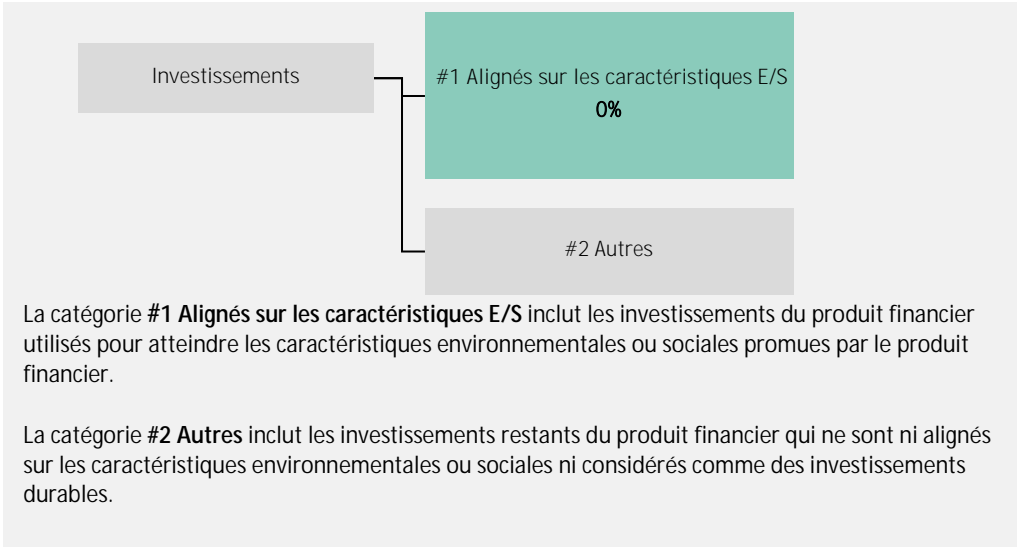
Investissements

#1 Alignés sur les caractéristiques E/S
0%

#2 Autres

La catégorie **#1 Alignés sur les caractéristiques E/S** inclut les investissements du produit financier utilisés pour atteindre les caractéristiques environnementales ou sociales promues par le produit financier.

La catégorie **#2 Autres** inclut les investissements restants du produit financier qui ne sont ni alignés sur les caractéristiques environnementales ou sociales ni considérés comme des investissements durables.